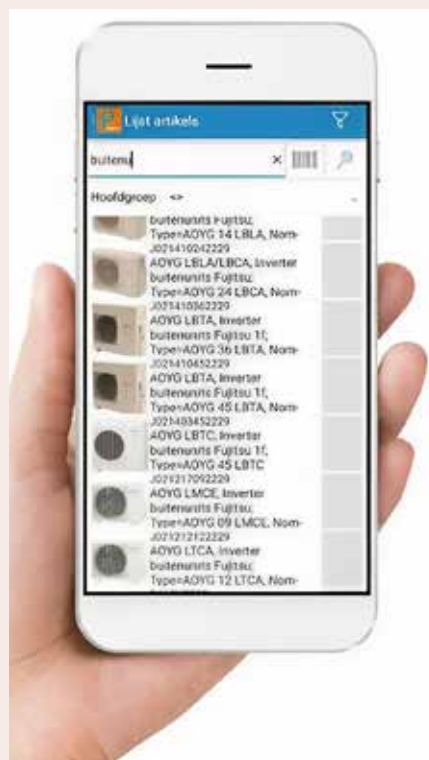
Lijst artikels

buitenu

×

Hoofdgroep <>

buitenunits Fujitsu; Type=AOYG 14 LBLA, Nom-
J021410242229

AOYG LBLA/LBCA, Inverter buitenunits Fujitsu; Type=AOYG 24 LBCA, Nom-
J021410362229

AOYG LBTA, Inverter buitenunits Fujitsu 1f; Type=AOYG 36 LBTA, Nom-
J021410452229

AOYG LBTA, Inverter buitenunits Fujitsu 1f; Type=AOYG 45 LBTA, Nom-
J021403452229

AOYG LBTC, Inverter buitenunits Fujitsu 1f; Type=AOYG 45 LBTC
J021217092229

AOYG LMCE, Inverter buitenunits Fujitsu; Type=AOYG 09 LMCE, Nom-
J021212122229

AOYG LTCA, Inverter buitenunits Fujitsu; Type=AOYG 12 LTCA, Nom-